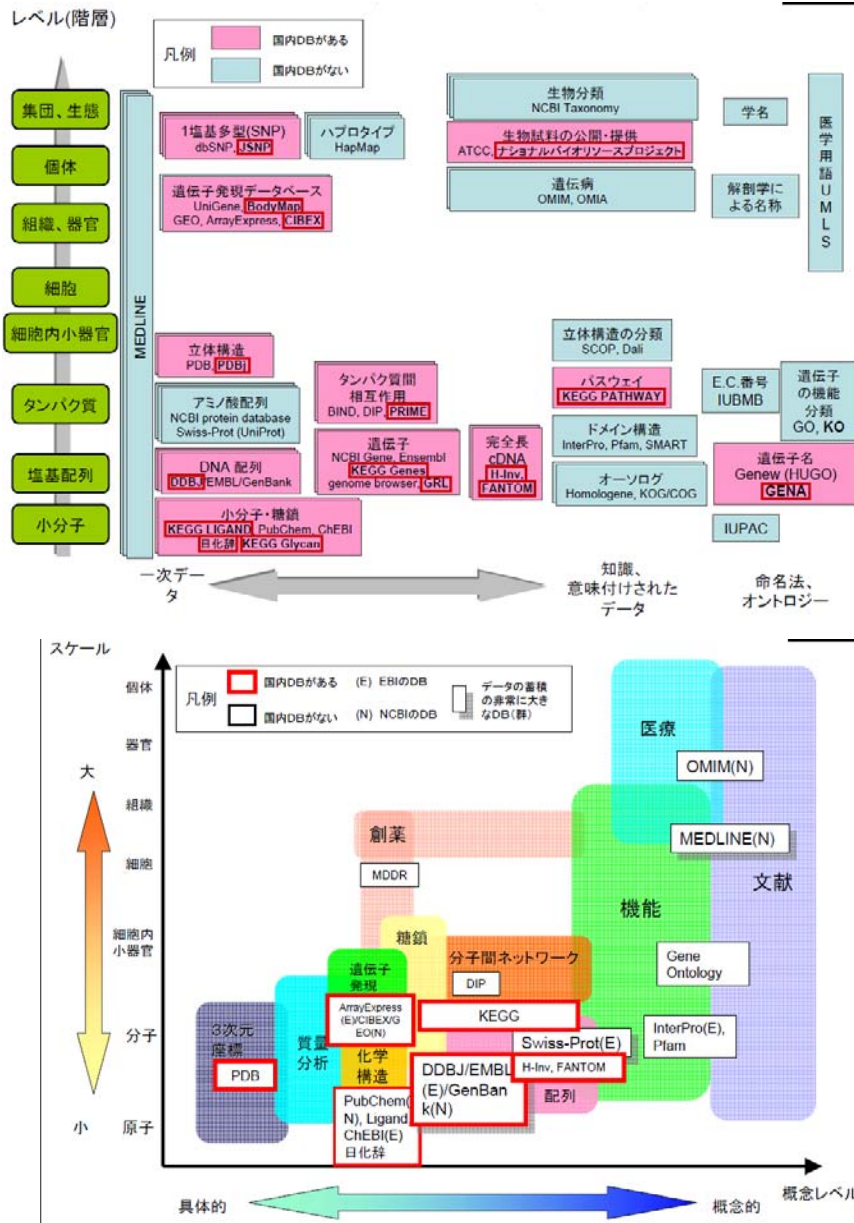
レベル(階層)

凡例
国内DBがある
国内DBがない

集団、生態
個体
組織、器官
細胞
細胞内小器官
タンパク質
塩基配列
小分子

MEDLINE

1塩基多型(SNP)
dbSNP, JSNP

ハプロタイプ
HapMap

遺伝子発現データベース
UniGene, BodyMap
GEO, ArrayExpress, CIBEX

生物分類
NCBI Taxonomy

生物試料の公開・提供
ATCC, ナショナルバイオリソースプロジェクト

遺伝病
OMIM, OMIA

学名

解剖学による名称

医学用語 UMLS

立体構造
PDB, PDBj

アミノ酸配列
NCBI protein database
Swiss-Prot (UniProt)

DNA 配列
DDBJ/EMBL/GenBank

小分子・糖鎖
KEGG LIGAND, PubChem, ChEBI
日化辞, KEGG Glycan

タンパク質間相互作用
BIND, DIP, PRIME

遺伝子
NCBI Gene, Ensembl
KEGG Genes
genome browser, GRL

完全長cDNA
H-Inv, FANTOM

立体構造の分類
SCOP, Dali

パスウェイ
KEGG PATHWAY

ドメイン構造
InterPro, Pfam, SMART

オーソログ
Homologene, KOG/COG

E.C.番号
IUBMB

遺伝子の機能分類
GO, KO

遺伝子名
Genew (HUGO)
GENA

IUPAC

一次データ
知識、意味付けされたデータ
命名法、オントロジー

スケール

凡例
国内DBがある
国内DBがない
(E) EBIのDB
(N) NCBIのDB
データの蓄積の非常に大きなDB(群)

個体
器官
組織
細胞
細胞内小器官
分子
原子
大
小

医療
OMIM(N)
MEDLINE(N)
文献
創薬
MDDR
機能
糖鎖
分子間ネットワーク
遺伝子発現
DIP
Gene Ontology
ArrayExpress (E)/CIBEX/GEO(N)
KEGG
3次元座標
質量分析
PDB
化学構造
Swiss-Prot(E)
InterPro(E), Pfam
DDBJ/EMBL(E)/GenBank(N)
H-Inv, FANTOM
配列
PubChem(N), Ligand ChEBI(E) 日化辞

具体的
概念的
概念レベル